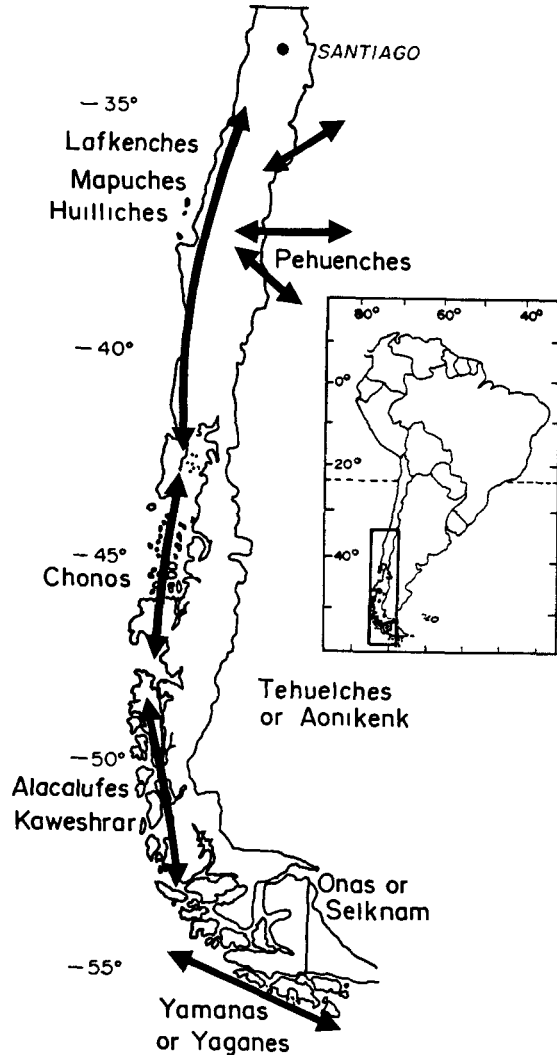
SANTIAGO

$-35°$

Lafkenches

Mapuches

Huilliches

Pehuenches

$-40°$

80°

60°

40°

0°

20°

40°

$-45°$

Chonos

Tehuelches or Aonikenk

$-50°$

Alacalufes

Kaweshrar

Onas or Selknam

$-55°$

Yamanas or Yaganes